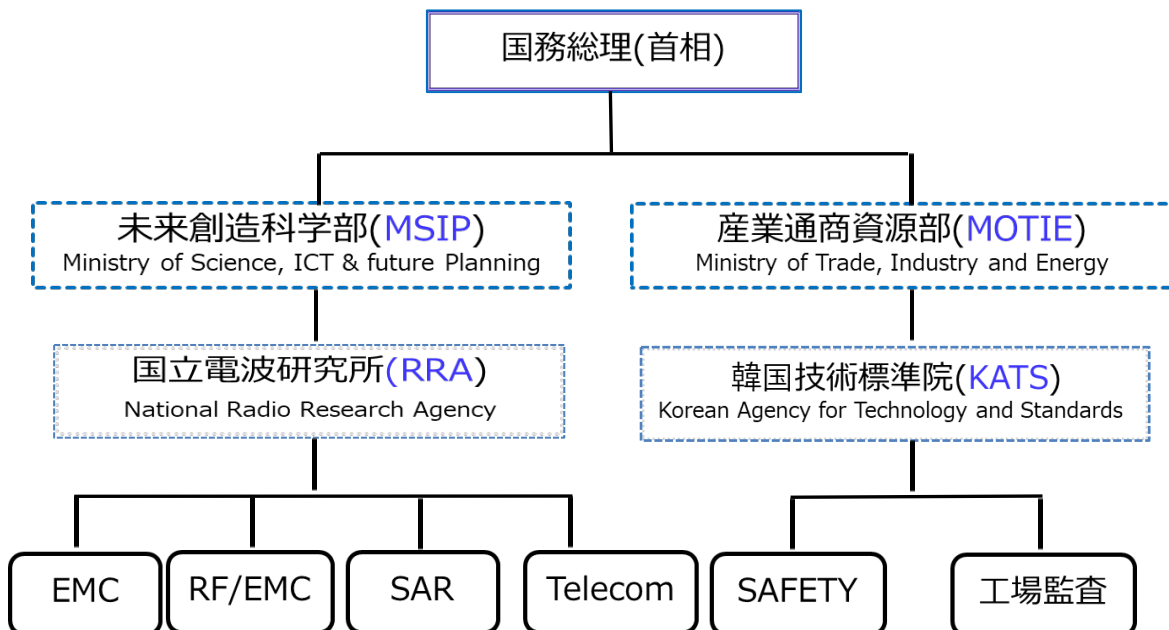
国務総理(首相)

未来創造科学部(MSIP)
Ministry of Science, ICT & future Planning

産業通商資源部(MOTIE)
Ministry of Trade, Industry and Energy

国立電波研究所(RRA)
National Radio Research Agency

韓国技術標準院(KATS)
Korean Agency for Technology and Standards

EMC

RF/EMC

SAR

Telecom

SAFETY

工場監査